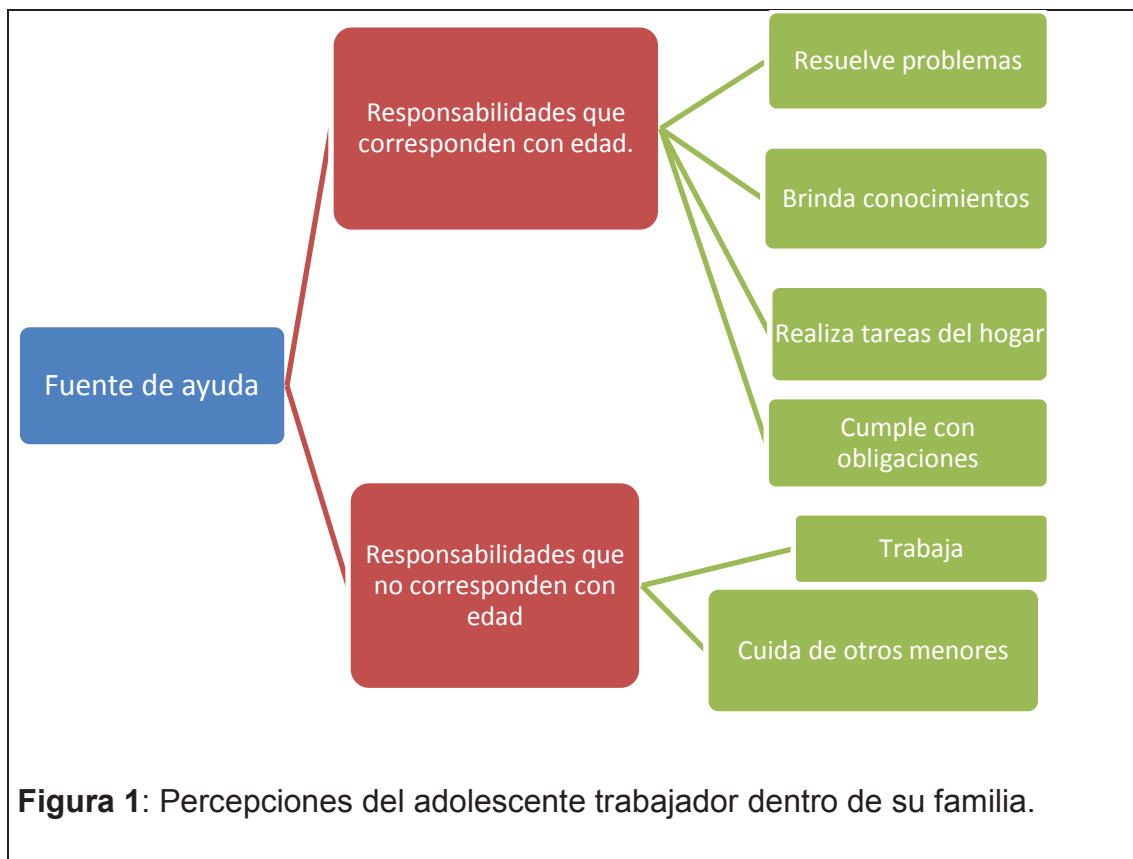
Fuente de ayuda

Responsabilidades que corresponden con edad.

Resuelve problemas

Brinda conocimientos

Realiza tareas del hogar

Cumple con obligaciones

Responsabilidades que no corresponden con edad

Trabaja

Cuida de otros menores

**Figura 1**: Percepciones del adolescente trabajador dentro de su familia.